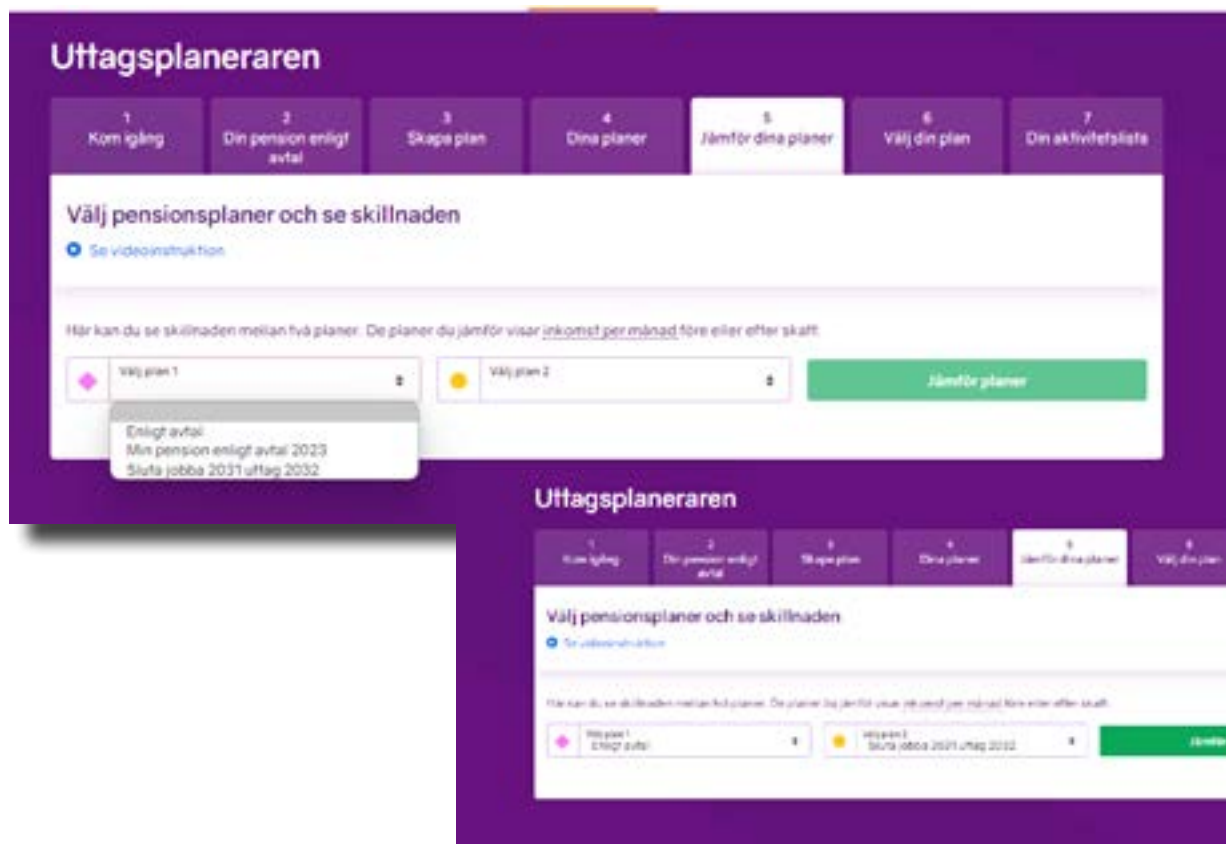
Uttagsplaneraren

1
Kom igång

2
Din pension enligt avtal

3
Skapa plan

4
Dina planer

5
Jämför dina planer

6
Välj din plan

7
Din aktivitetslista

Välj pensionsplaner och se skillnaden

Se videoinstruktion

Här kan du se skillnaden mellan två planer. De planer du jämför visar inkomst per månad före eller efter skatt.

Välj plan 1

Välj plan 2

Jämför planer

Enligt avtal
Min pension enligt avtal 2023
Sluta jobba 2031 uttag 2032

Uttagsplaneraren

1
Kom igång

2
Din pension enligt avtal

3
Skapa plan

4
Dina planer

5
Jämför dina planer

6
Välj din plan

Välj pensionsplaner och se skillnaden

Se videoinstruktion

Här kan du se skillnaden mellan två planer. De planer du jämför visar inkomst per månad före eller efter skatt.

Välj plan 1
Enligt avtal

Välj plan 2
Sluta jobba 2031 uttag 2032

Jämför